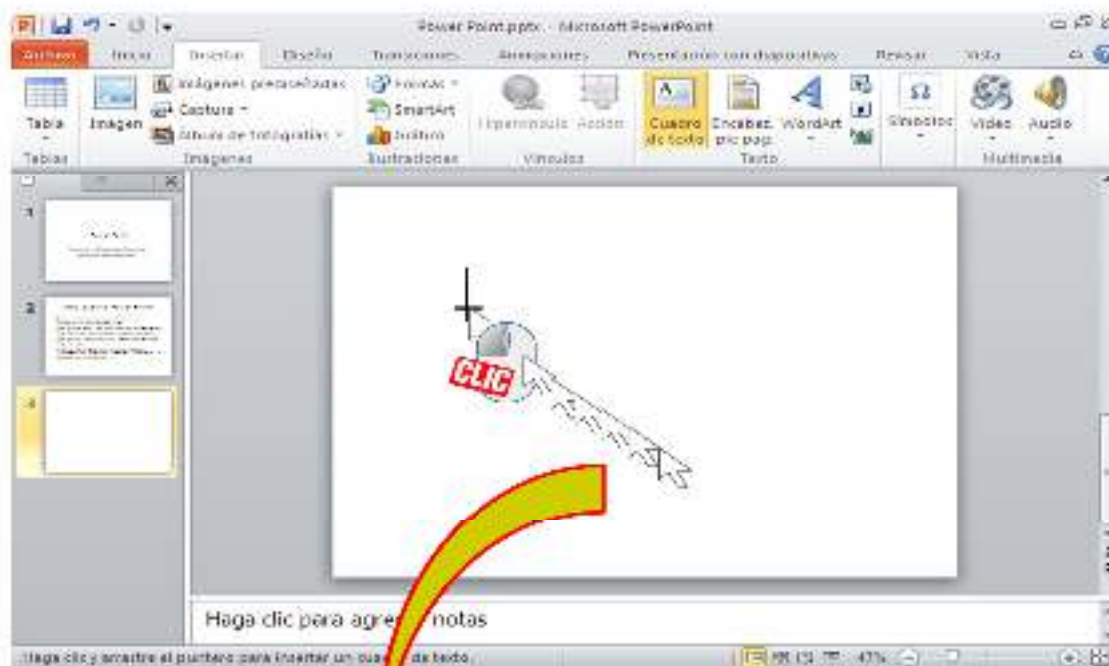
Power Point.pptx - Microsoft PowerPoint

Archivo Inicio Insertar Diseño Transiciones Animaciones Presentación con diapositivas Revisar Vista

Tabla Imagen Imágenes prediseñadas Captura Álbum de fotografías Formas SmartArt Gráfico Hipervínculo Acción Cuadro de texto Encabez. pie pág. WordArt Símbolos Vídeo Audio

Tablas Imágenes Ilustraciones Vínculos Texto Multimedia

1
2
3

CLIC

Haga clic para agre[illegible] notas

Haga clic y arrastre el puntero para insertar un cua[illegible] de texto. 47%